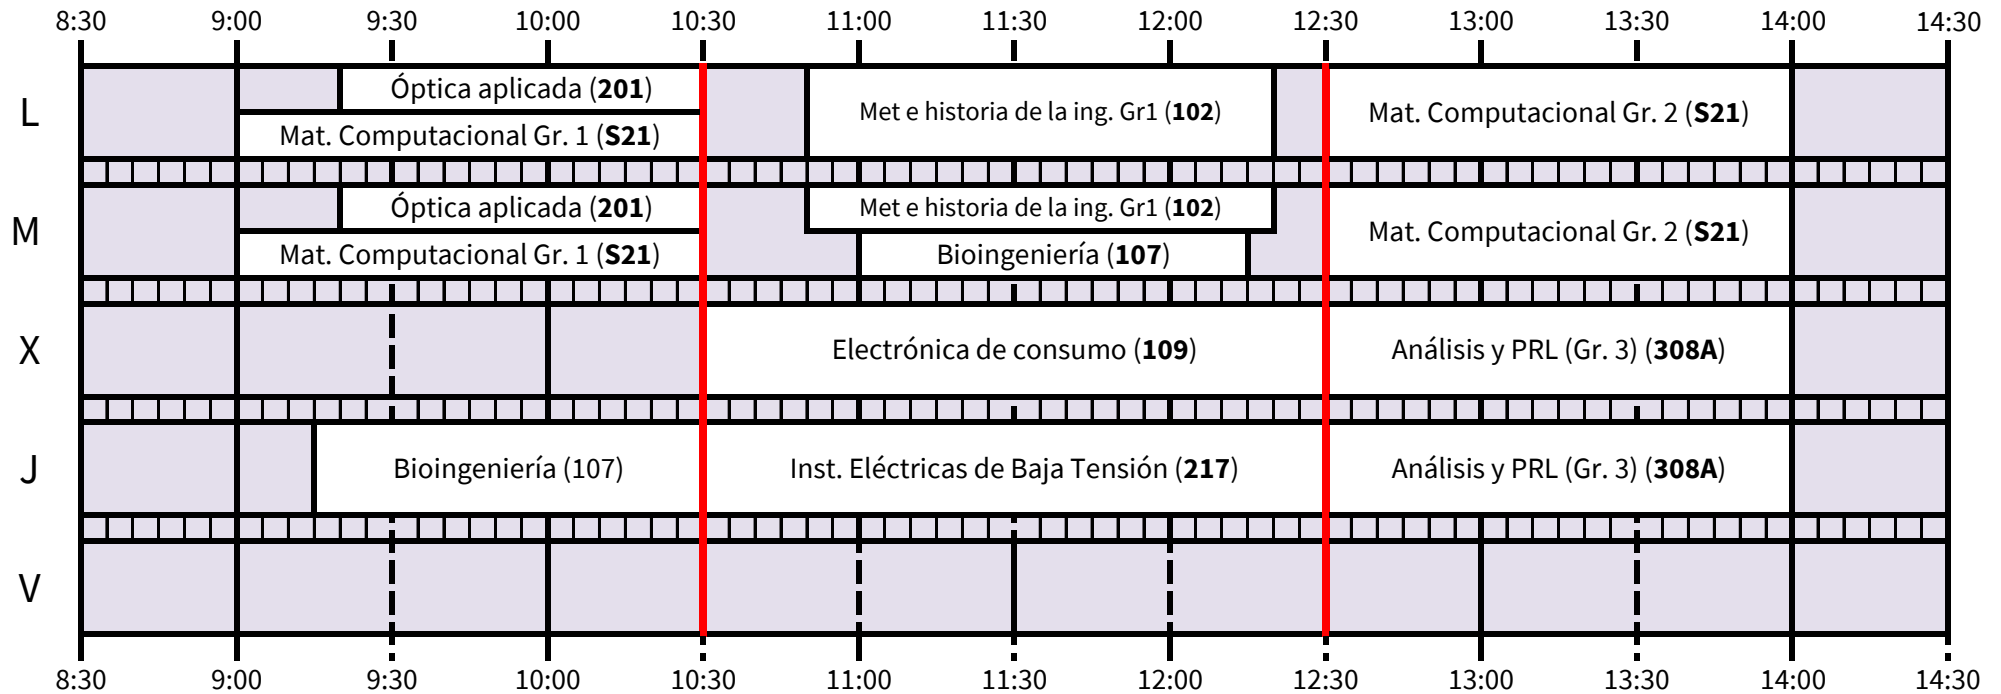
8:30 9:00 9:30 10:00 10:30 11:00 11:30 12:00 12:30 13:00 13:30 14:00 14:30

| | 8:30–10:30 | 10:30–12:30 | 12:30–14:30 |
|---|---|---|---|
| L | Óptica aplicada (**201**) / Mat. Computacional Gr. 1 (**S21**) | Met e historia de la ing. Gr1 (**102**) | Mat. Computacional Gr. 2 (**S21**) |
| M | Óptica aplicada (**201**) / Mat. Computacional Gr. 1 (**S21**) | Met e historia de la ing. Gr1 (**102**) / Bioingeniería (**107**) | Mat. Computacional Gr. 2 (**S21**) |
| X | | Electrónica de consumo (**109**) | Análisis y PRL (Gr. 3) (**308A**) |
| J | Bioingeniería (107) | Inst. Eléctricas de Baja Tensión (**217**) | Análisis y PRL (Gr. 3) (**308A**) |
| V | | | |

8:30 9:00 9:30 10:00 10:30 11:00 11:30 12:00 12:30 13:00 13:30 14:00 14:30